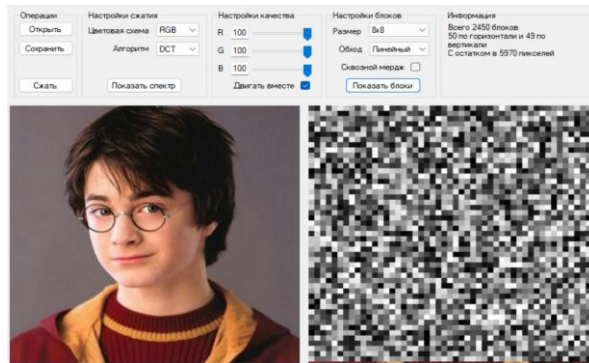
Операции
Открыть
Сохранить
Сжать

Настройки сжатия
Цветовая схема RGB
Алгоритм DCT
Показать спектр

Настройки качества
R 100
G 100
B 100
Двигать вместе

Настройки блоков
Размер 8x8
Обход Линейный
Сквозной мердж
Показать блоки

Информация
Всего 2450 блоков
50 по горизонтали и 49 по вертикали
С остатком в 5570 пикселей